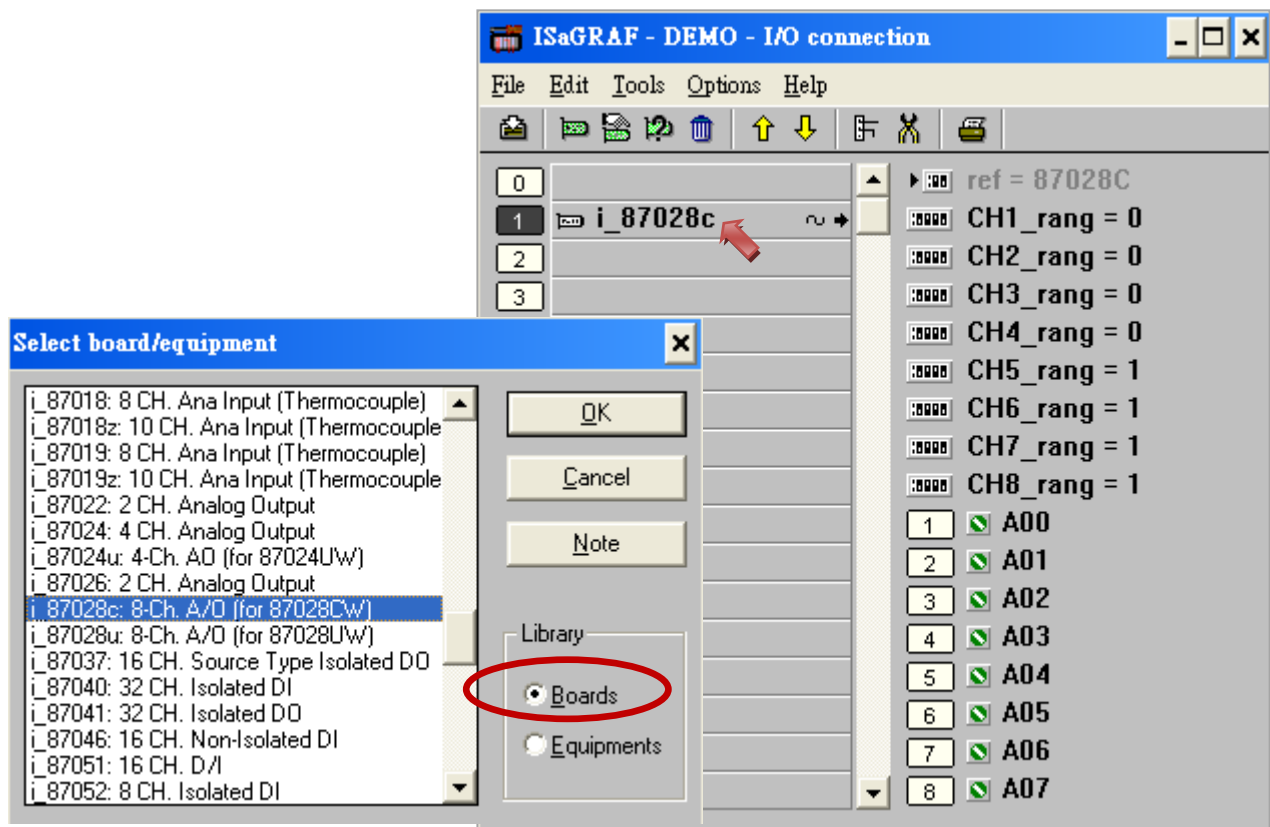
ISaGRAF - DEMO - I/O connection

File Edit Tools Options Help

0
1 i_87028c
2
3

ref = 87028C
CH1_rang = 0
CH2_rang = 0
CH3_rang = 0
CH4_rang = 0
CH5_rang = 1
CH6_rang = 1
CH7_rang = 1
CH8_rang = 1
1 A00
2 A01
3 A02
4 A03
5 A04
6 A05
7 A06
8 A07

Select board/equipment

i_87018: 8 CH. Ana Input (Thermocouple)
i_87018z: 10 CH. Ana Input (Thermocouple
i_87019: 8 CH. Ana Input (Thermocouple)
i_87019z: 10 CH. Ana Input (Thermocouple
i_87022: 2 CH. Analog Output
i_87024: 4 CH. Analog Output
i_87024u: 4-Ch. AO (for 87024UW)
i_87026: 2 CH. Analog Output
i_87028c: 8-Ch. A/O (for 87028CW)
i_87028u: 8-Ch. A/O (for 87028UW)
i_87037: 16 CH. Source Type Isolated DO
i_87040: 32 CH. Isolated DI
i_87041: 32 CH. Isolated DO
i_87046: 16 CH. Non-Isolated DI
i_87051: 16 CH. D/I
i_87052: 8 CH. Isolated DI

OK
Cancel
Note

Library
Boards
Equipments